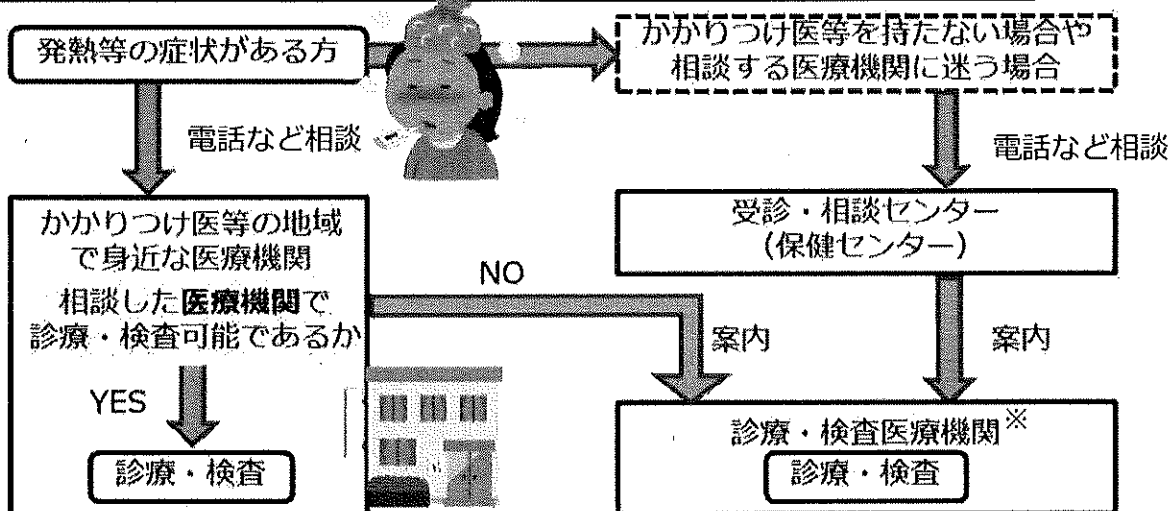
発熱等の症状がある方

かかりつけ医等を持たない場合や相談する医療機関に迷う場合

電話など相談

電話など相談

かかりつけ医等の地域で身近な医療機関

相談した医療機関で診療・検査可能であるか

受診・相談センター
（保健センター）

NO

案内

案内

YES

診療・検査

診療・検査医療機関※

診療・検査